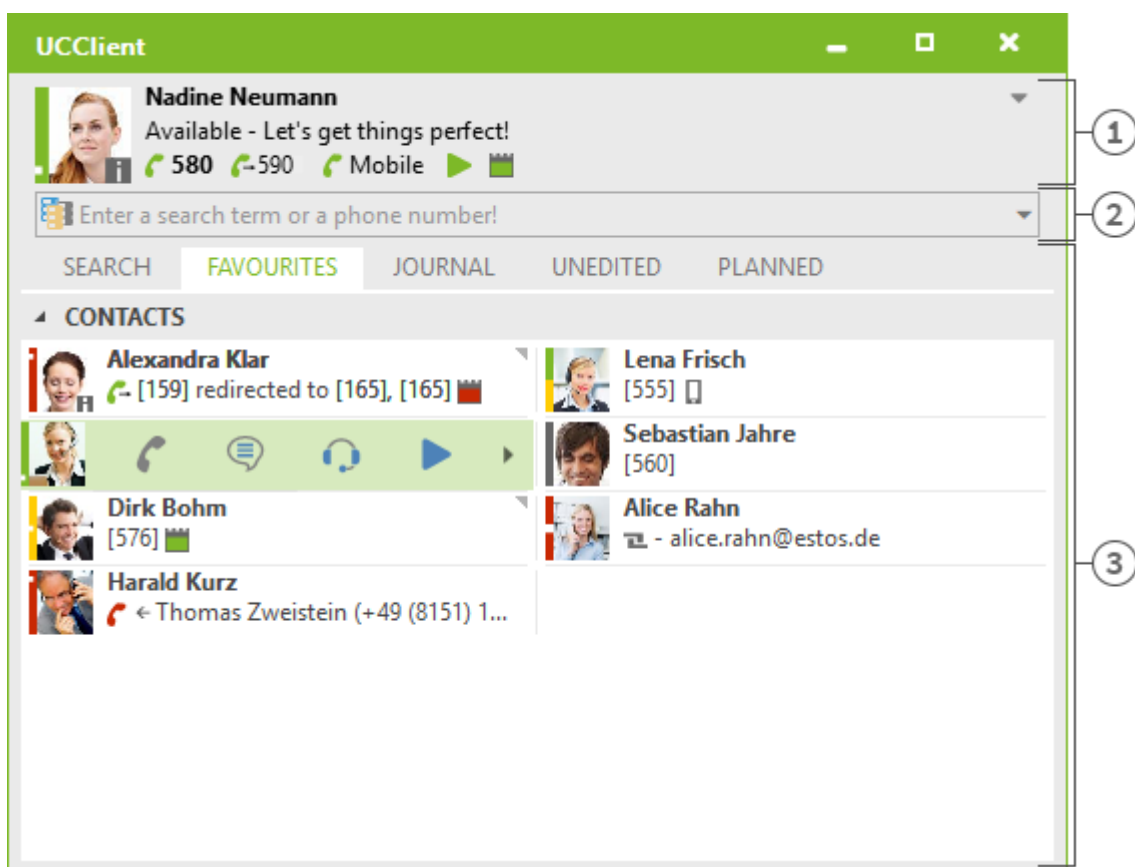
UCClient

Nadine Neumann
Available - Let's get things perfect!
580 590 Mobile

Enter a search term or a phone number!

SEARCH FAVOURITES JOURNAL UNEDITED PLANNED

CONTACTS

Alexandra Klar
[159] redirected to [165], [165]

Lena Frisch
[555]

Sebastian Jahre
[560]

Dirk Bohm
[576]

Alice Rahn
- alice.rahn@estos.de

Harald Kurz
← Thomas Zweistein (+49 (8151) 1...

1
2
3